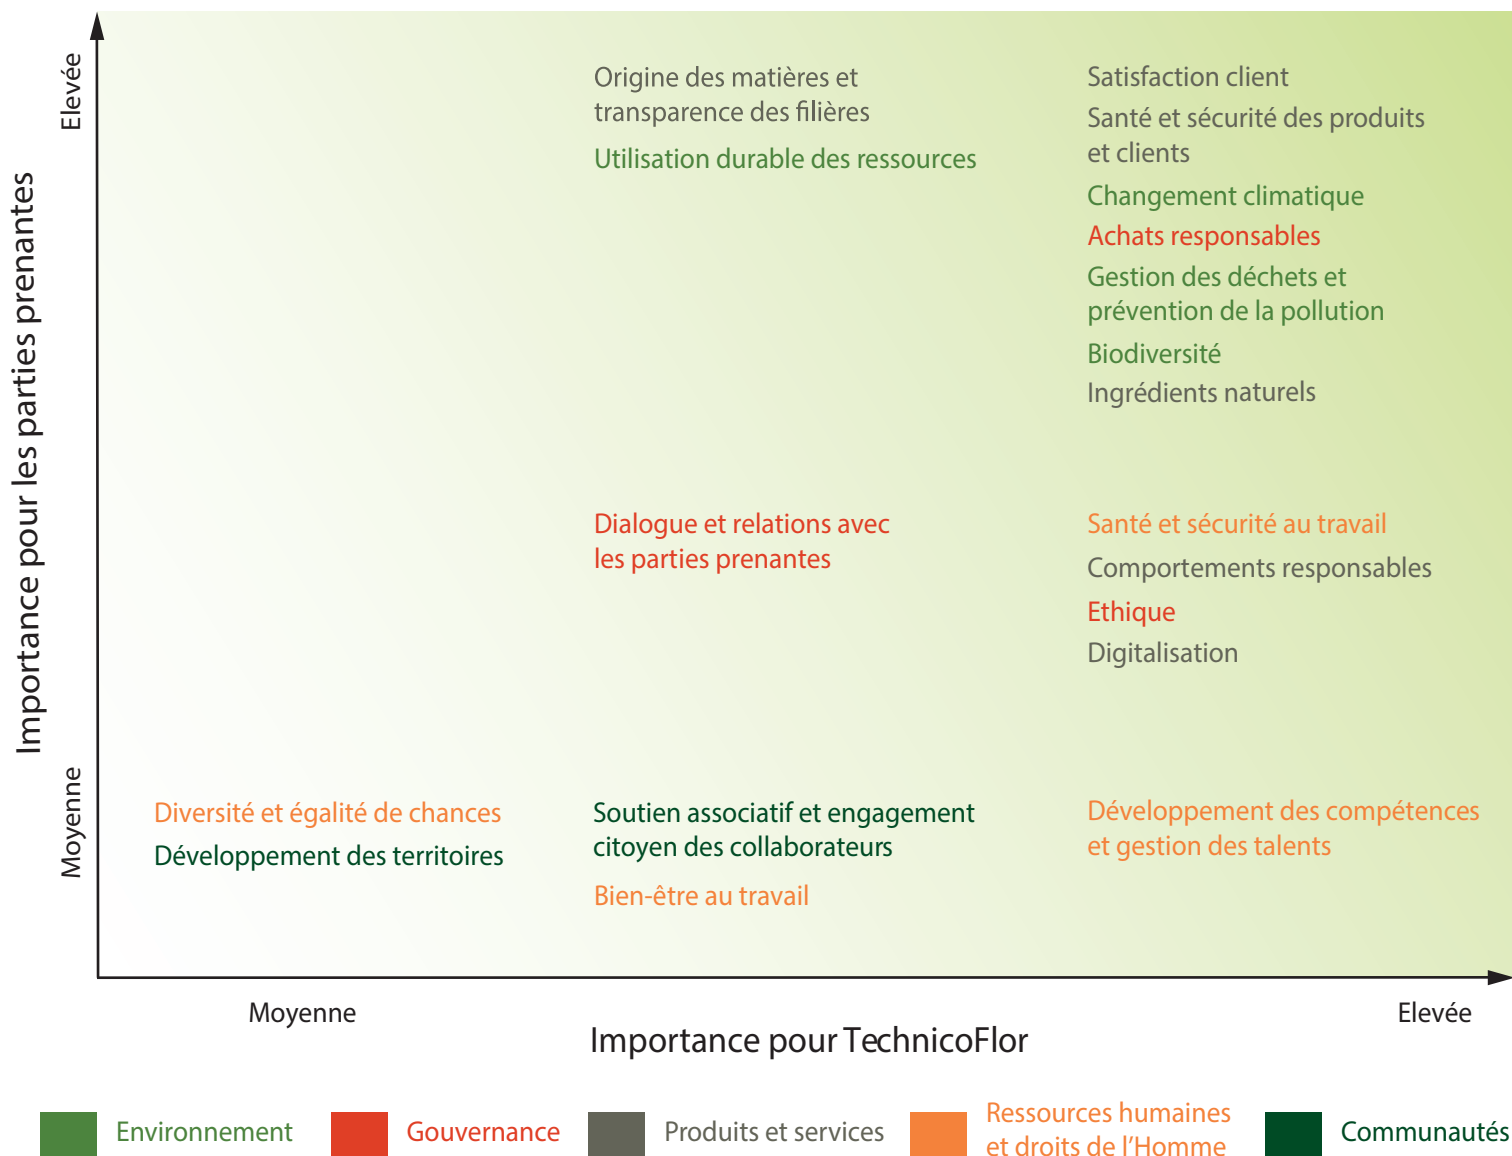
Elevée

Importance pour les parties prenantes

Moyenne

Origine des matières et transparence des filières

Utilisation durable des ressources

Satisfaction client

Santé et sécurité des produits et clients

Changement climatique

Achats responsables

Gestion des déchets et prévention de la pollution

Biodiversité

Ingrédients naturels

Dialogue et relations avec les parties prenantes

Santé et sécurité au travail

Comportements responsables

Ethique

Digitalisation

Diversité et égalité de chances

Développement des territoires

Soutien associatif et engagement citoyen des collaborateurs

Bien-être au travail

Développement des compétences et gestion des talents

Moyenne

Elevée

Importance pour TechnicoFlor

Environnement

Gouvernance

Produits et services

Ressources humaines et droits de l'Homme

Communautés